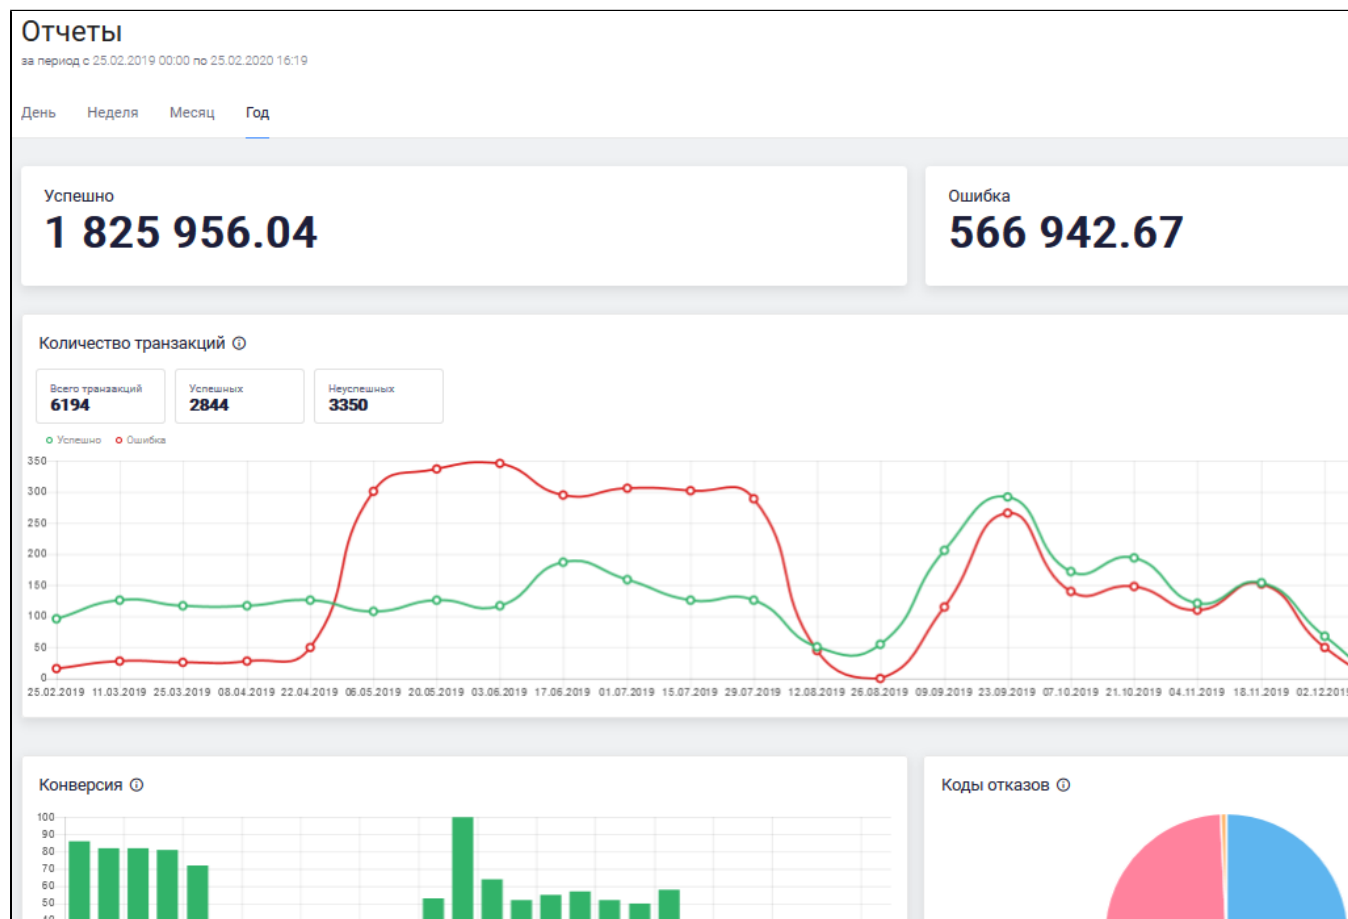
Отчеты
за период с 25.02.2019 00:00 по 25.02.2020 16:19

День Неделя Месяц Год

Успешно
1 825 956.04

Ошибка
566 942.67

Количество транзакций ⓘ

Всего транзакций
6194

Успешных
2844

Неуспешных
3350

Успешно Ошибка

350
300
250
200
150
100
50
0

25.02.2019 11.03.2019 25.03.2019 08.04.2019 22.04.2019 06.05.2019 20.05.2019 03.06.2019 17.06.2019 01.07.2019 15.07.2019 29.07.2019 12.08.2019 26.08.2019 09.09.2019 23.09.2019 07.10.2019 21.10.2019 04.11.2019 18.11.2019 02.12.201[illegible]

Конверсия ⓘ

100
90
80
70
60
50
40

Коды отказов ⓘ